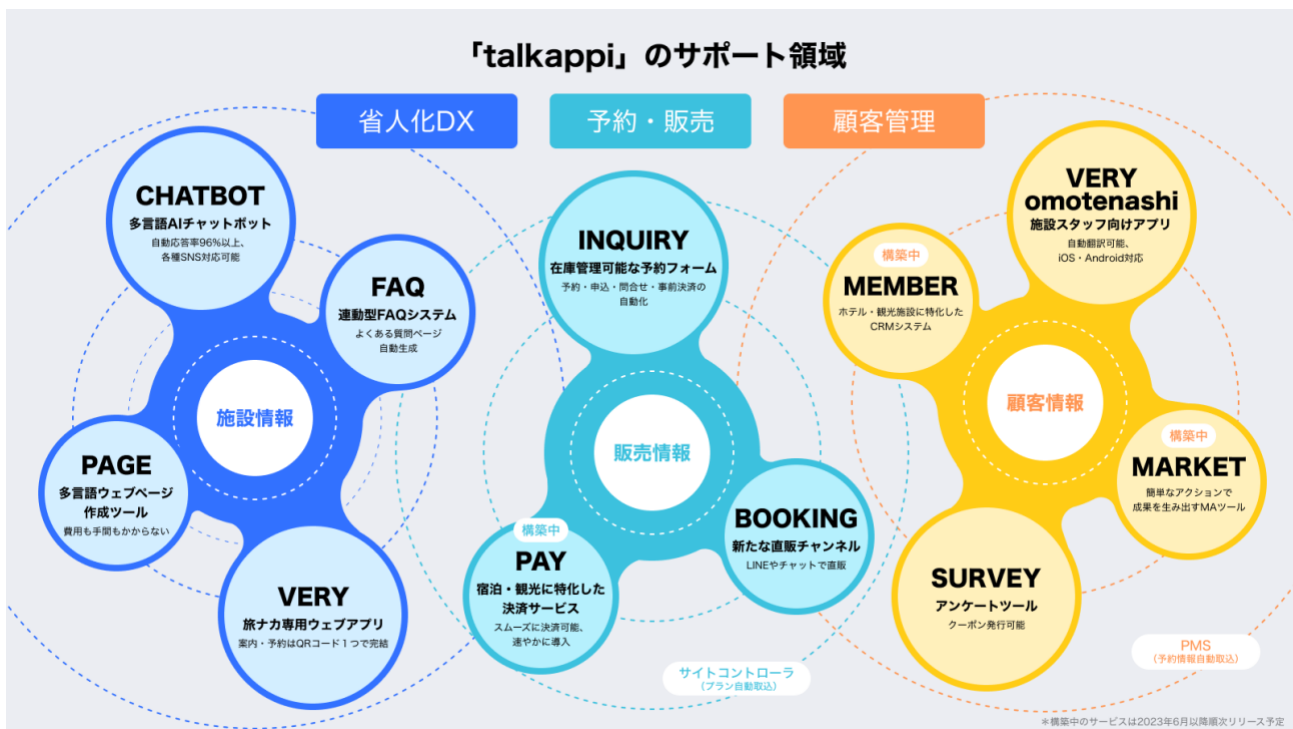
「talkappi」のサポート領域

省人化DX

予約・販売

顧客管理

CHATBOT
多言語AIチャットボット
自動応答率96%以上、各種SNS対応可能

FAQ
連動型FAQシステム
よくある質問ページ自動生成

施設情報

PAGE
多言語ウェブページ作成ツール
費用も手間もかからない

VERY
旅ナカ専用ウェブアプリ
案内・予約はQRコード１つで完結

INQUIRY
在庫管理可能な予約フォーム
予約・申込・問合せ・事前決済の自動化

販売情報

BOOKING
新たな直販チャンネル
LINEやチャットで直販

構築中
PAY
宿泊・観光に特化した決済サービス
スムーズに決済可能、速やかに導入

サイトコントローラ
（プラン自動取込）

VERY omotenashi
施設スタッフ向けアプリ
自動翻訳可能、iOS・Android対応

構築中
MEMBER
ホテル・観光施設に特化したCRMシステム

顧客情報

構築中
MARKET
簡単なアクションで成果を生み出すMAツール

SURVEY
アンケートツール
クーポン発行可能

PMS
（予約情報自動取込）

＊構築中のサービスは2023年6月以降順次リリース予定